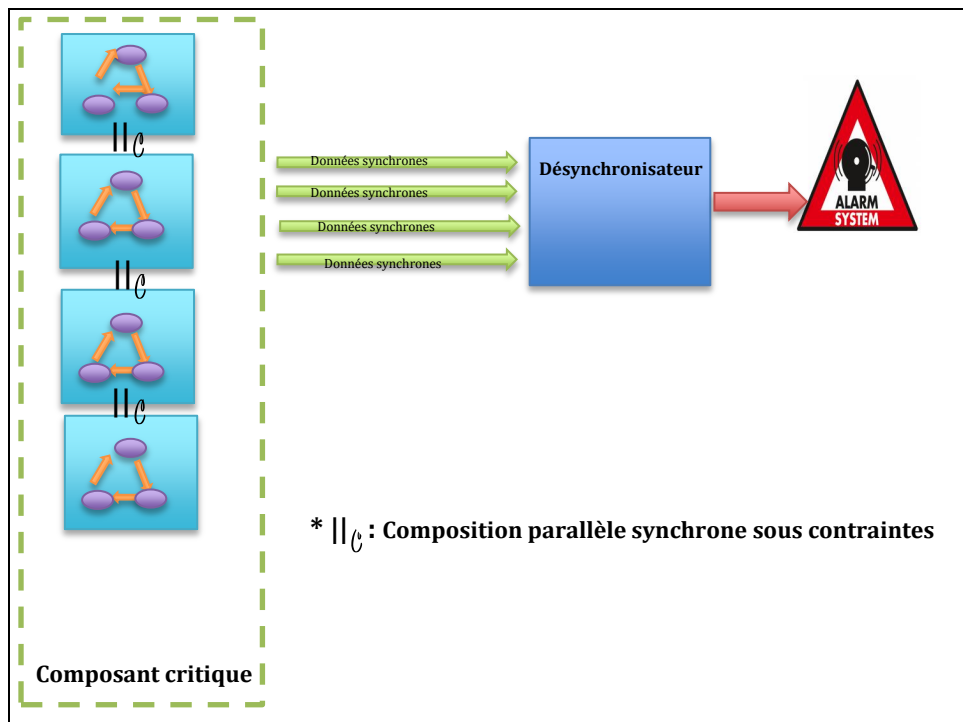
$||_{\mathcal{C}}$

$||_{\mathcal{C}}$

$||_{\mathcal{C}}$

Données synchrones

Données synchrones

Données synchrones

Données synchrones

Désynchronisateur

ALARM SYSTEM

* $||_{\mathcal{C}}$ : Composition parallèle synchrone sous contraintes

Composant critique